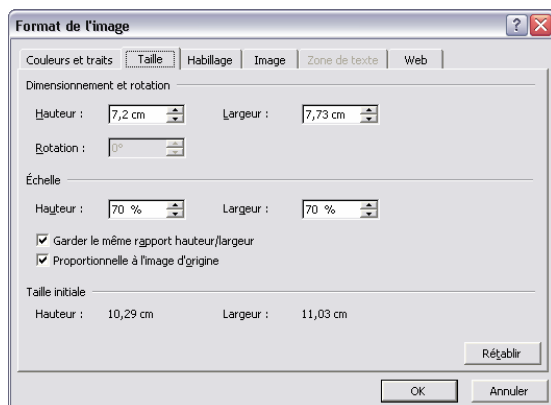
Format de l'image

?

Couleurs et traits | Taille | Habillage | Image | Zone de texte | Web

Dimensionnement et rotation

Hauteur : 7,2 cm

Largeur : 7,73 cm

Rotation : 0°

Échelle

Hauteur : 70 %

Largeur : 70 %

☑ Garder le même rapport hauteur/largeur

☑ Proportionnelle à l'image d'origine

Taille initiale

Hauteur : 10,29 cm

Largeur : 11,03 cm

Rétablir

OK

Annuler